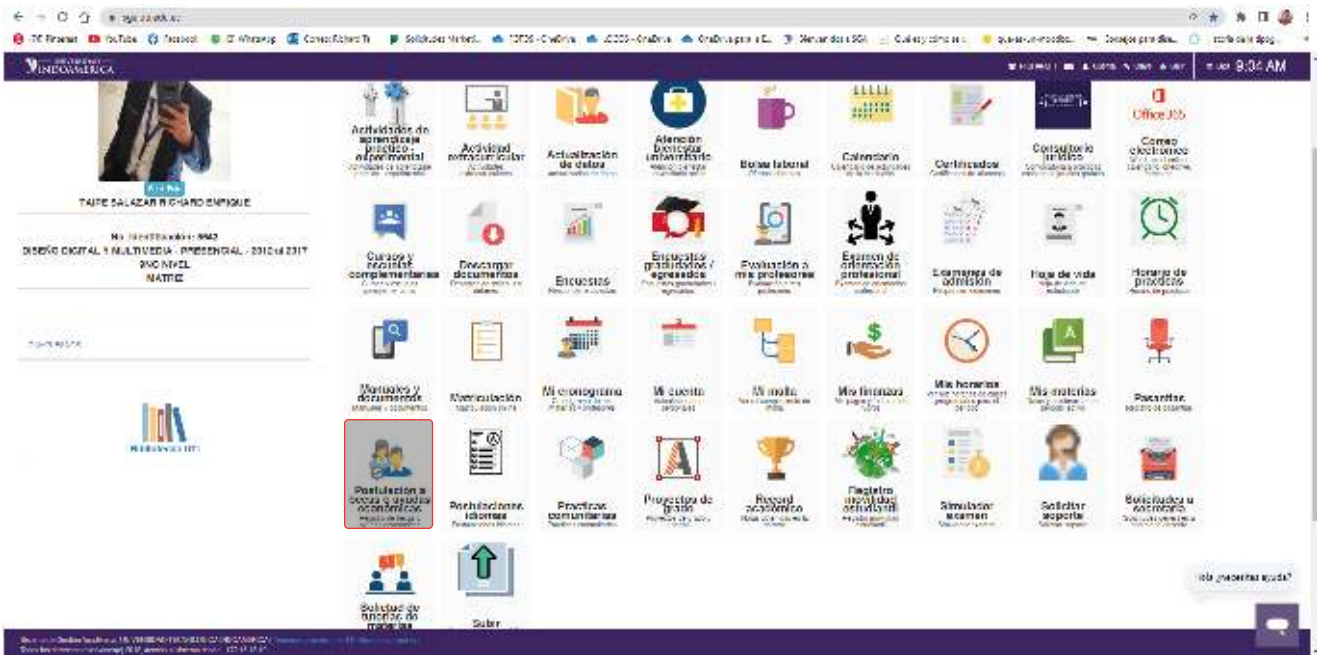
UNIVERSIDAD INDOAMÉRICA

9:04 AM

TAIPE SALAZAR RICHARD ENRIQUE

DISEÑO DIGITAL Y MULTIMEDIA - PRESENCIAL - 2012 al 2017
2NO NIVEL
MATRIZ

Actividades de aprendizaje práctico - experimental

Actividad extracurricular

Actualización de datos

Atención bienestar universitario

Bolsa laboral

Calendario

Certificados

Consultorio jurídico

Office 365

Correo electrónico

Cursos y eventos complementarios

Descargar documentos

Encuestas

Encuestas graduados / egresados

Evaluación a mis profesores

Examen de orientación profesional

Exámenes de admisión

Hoja de vida

Horario de prácticas

Manuales y documentos

Matriculación

Mi cronograma

Mi cuenta

Mi malla

Mis finanzas

Mis horarios

Mis materias

Pasantías

Postulación a becas y ayudas económicas

Postulaciones idiomas

Prácticas comunitarias

Proyectos de grado

Record académico

Registro movilidad estudiantil

Simulador examen

Solicitar soporte

Solicitudes a secretaría

Solicitud de tutorías de materias

Subir

¿Necesitas ayuda?